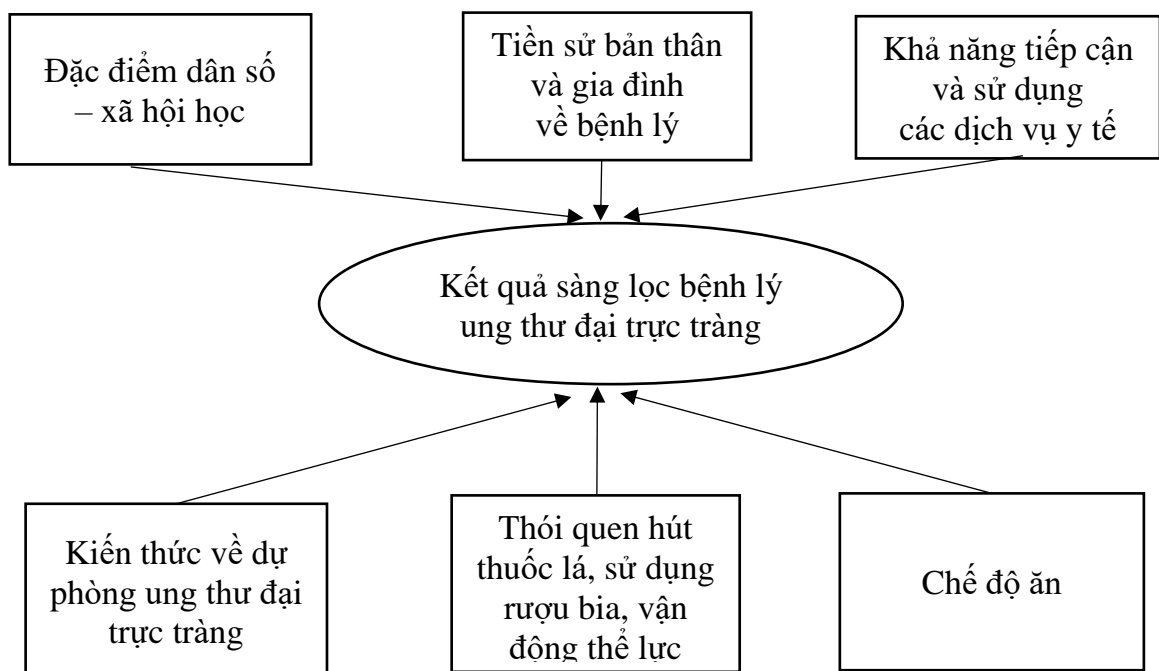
Đặc điểm dân số – xã hội học

Tiền sử bản thân và gia đình về bệnh lý

Khả năng tiếp cận và sử dụng các dịch vụ y tế

Kết quả sàng lọc bệnh lý ung thư đại trực tràng

Kiến thức về dự phòng ung thư đại trực tràng

Thói quen hút thuốc lá, sử dụng rượu bia, vận động thể lực

Chế độ ăn